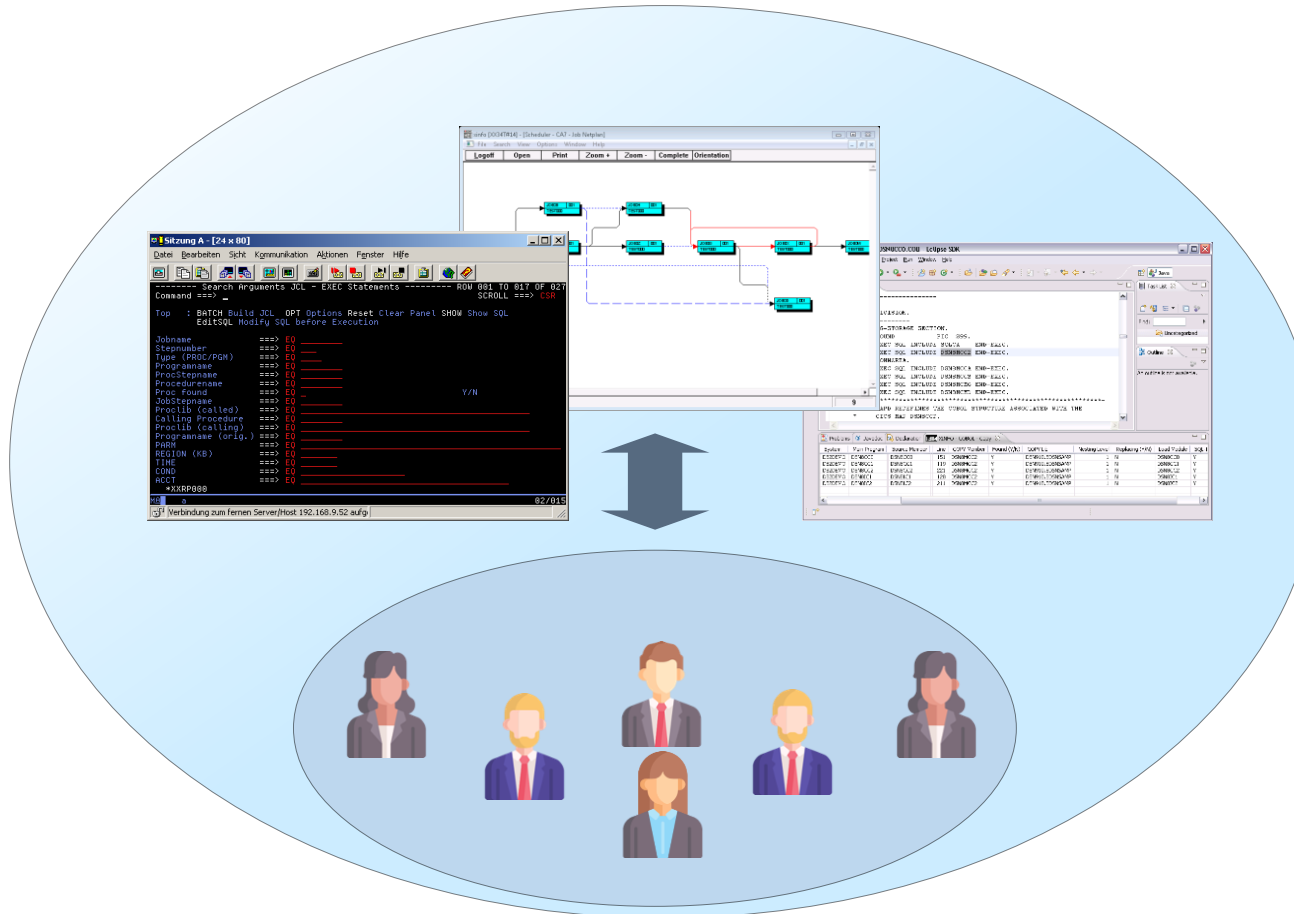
Sitzung A - [24 x 80]

Datei Bearbeiten Sicht Kommunikation Aktionen Fenster Hilfe

-------- Search Arguments JCL - EXEC Statements --------- ROW 001 TO 017 OF 027
Command ===> _ SCROLL ===> CSR

Top : BATCH Build JCL OPT Options Reset Clear Panel SHOW Show SQL
EditSQL Modify SQL before Execution

Jobname ===> EQ
Stepnumber ===> EQ
Type (PROC/PGM) ===> EQ
Programname ===> EQ
ProcStepname ===> EQ
Procedurename ===> EQ
Proc Found ===> EQ Y/N
JobStepname ===> EQ
Proclib (called) ===> EQ
Calling Procedure ===> EQ
Proclib (calling) ===> EQ
Programname (orig.) ===> EQ
PARM ===> EQ
REGION (KB) ===> EQ
TIME ===> EQ
COND ===> EQ
ACCT ===> EQ
*XXRP000
02/015

Verbindung zum fernen Server/Host 192.168.9.52 aufg

Logoff Open Print Zoom + Zoom - Complete Orientation

Eclipse SDK